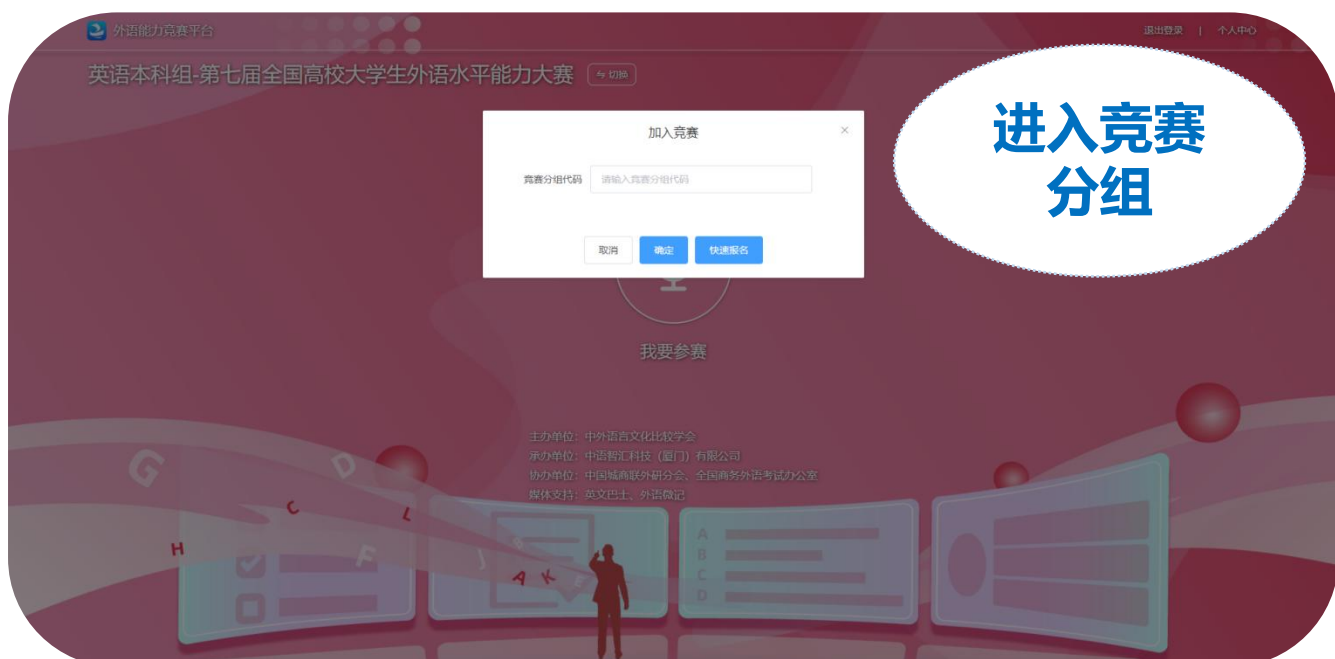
外语能力竞赛平台

退出登录 | 个人中心

英语本科组-第七届全国高校大学生外语水平能力大赛 ⇆ 切换

加入竞赛

×

竞赛分组代码 请输入竞赛分组代码

取消 确定 快速报名

进入竞赛分组

我要参赛

主办单位：中外语言文化比较学会
承办单位：中语智汇科技（厦门）有限公司
协办单位：中国城商联外研分会、全国商务外语考试办公室
媒体支持：英文巴士、外语微记

G D H C L F J A K E

A B C D